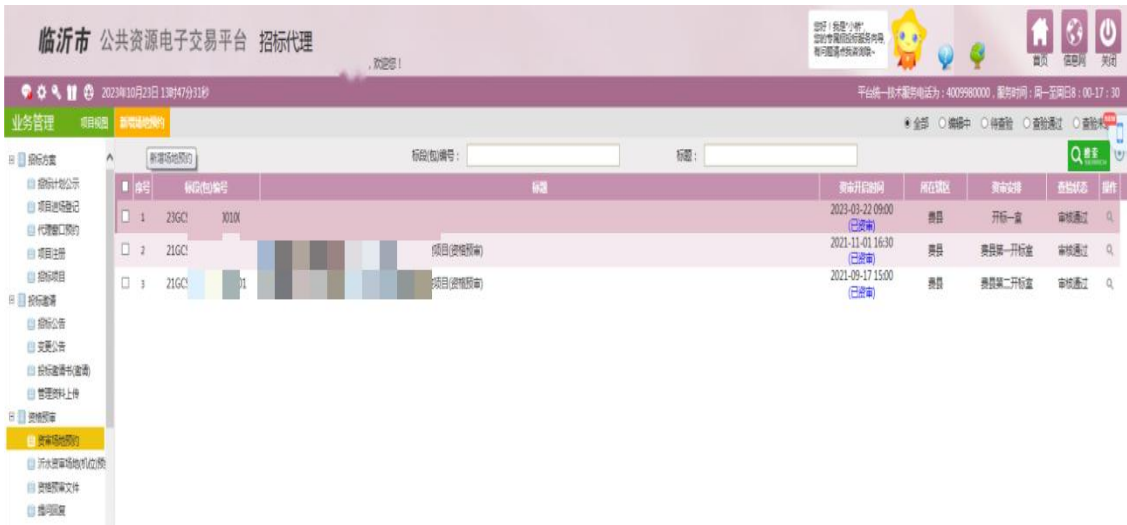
临沂市 公共资源电子交易平台 招标代理

，欢迎您！

您好！我是"小智"，您的专属招投标服务向导，有问题请点我咨询哦~

首页 信息网 关闭

2023年10月23日 13时47分31秒

平台统一技术服务电话为：4009980000，服务时间：周一至周日8：00-17：30

业务管理 项目视图 新增场地预约

● 全部 ○ 编辑中 ○ 待审核 ○ 审核通过 ○ 审核未

招标方案
招标计划公示
项目流程登记
代理窗口预约
项目注册
招标项目
投标邀请
招标公告
变更公告
投标邀请书(邀请)
管理资料上传
资格预审
资审场地预约
沂水资审场地(机位)预
资格预审文件
撤回回复

新增场地预约

标段(包)编号：

标题：

搜索

| 序号 | 标段(包)编号 | 标题 | 资审开启时间 | 所在辖区 | 资审安排 | 审核状态 | 操作 |
|---|---|---|---|---|---|---|---|
| 1 | 23GC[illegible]010( | | 2023-03-22 09:00 (已资审) | 費县 | 开标一室 | 审核通过 | |
| 2 | 21GC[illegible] | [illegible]项目(资格预审) | 2021-11-01 16:30 (已资审) | 費县 | 費县第一开标室 | 审核通过 | |
| 3 | 21GC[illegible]01 | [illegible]项目(资格预审) | 2021-09-17 15:00 (已资审) | 費县 | 費县第二开标室 | 审核通过 | |